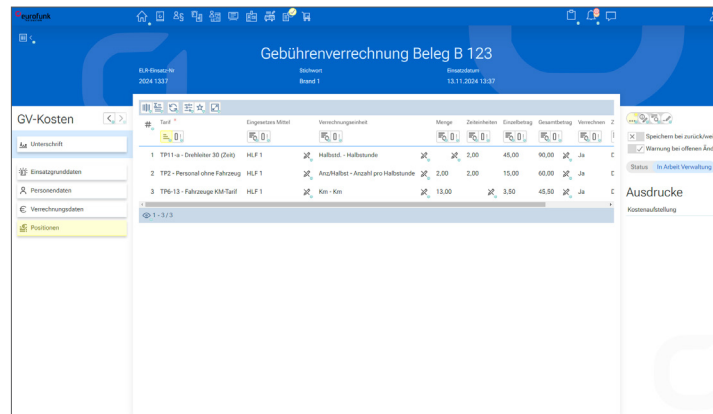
eurofunk

Gebührenverrechnung Beleg B 123

ELR-Einsatz-Nr
2024 1337

Stichwort
Brand 1

Einsatzdatum
13.11.2024 13:37

GV-Kosten

Unterschrift

Einsatzgrunddaten
Personendaten
Verrechnungsdaten
Positionen

| # | Tarif * | Eingesetzes Mittel | Verrechnungseinheit | Menge | Zeiteinheiten | Einzelbetrag | Gesamtbetrag | Verrechnen |
|---|---|---|---|---|---|---|---|---|
| 1 | TP11-a - Drehleiter 30 (Zeit) | HLF 1 | Halbstd. - Halbstunde | | 2,00 | 45,00 | 90,00 | Ja |
| 2 | TP2 - Personal ohne Fahrzeug | HLF 1 | Anz/Halbst - Anzahl pro Halbstunde | 2,00 | 2,00 | 15,00 | 60,00 | Ja |
| 3 | TP6-13 - Fahrzeuge KM-Tarif | HLF 1 | Km - Km | 13,00 | | 3,50 | 45,50 | Ja |

1 - 3 / 3

Speichern bei zurück/we
Warnung bei offenen Änd

Status In Arbeit Verwaltung

Ausdrucke

Kostenaufstellung